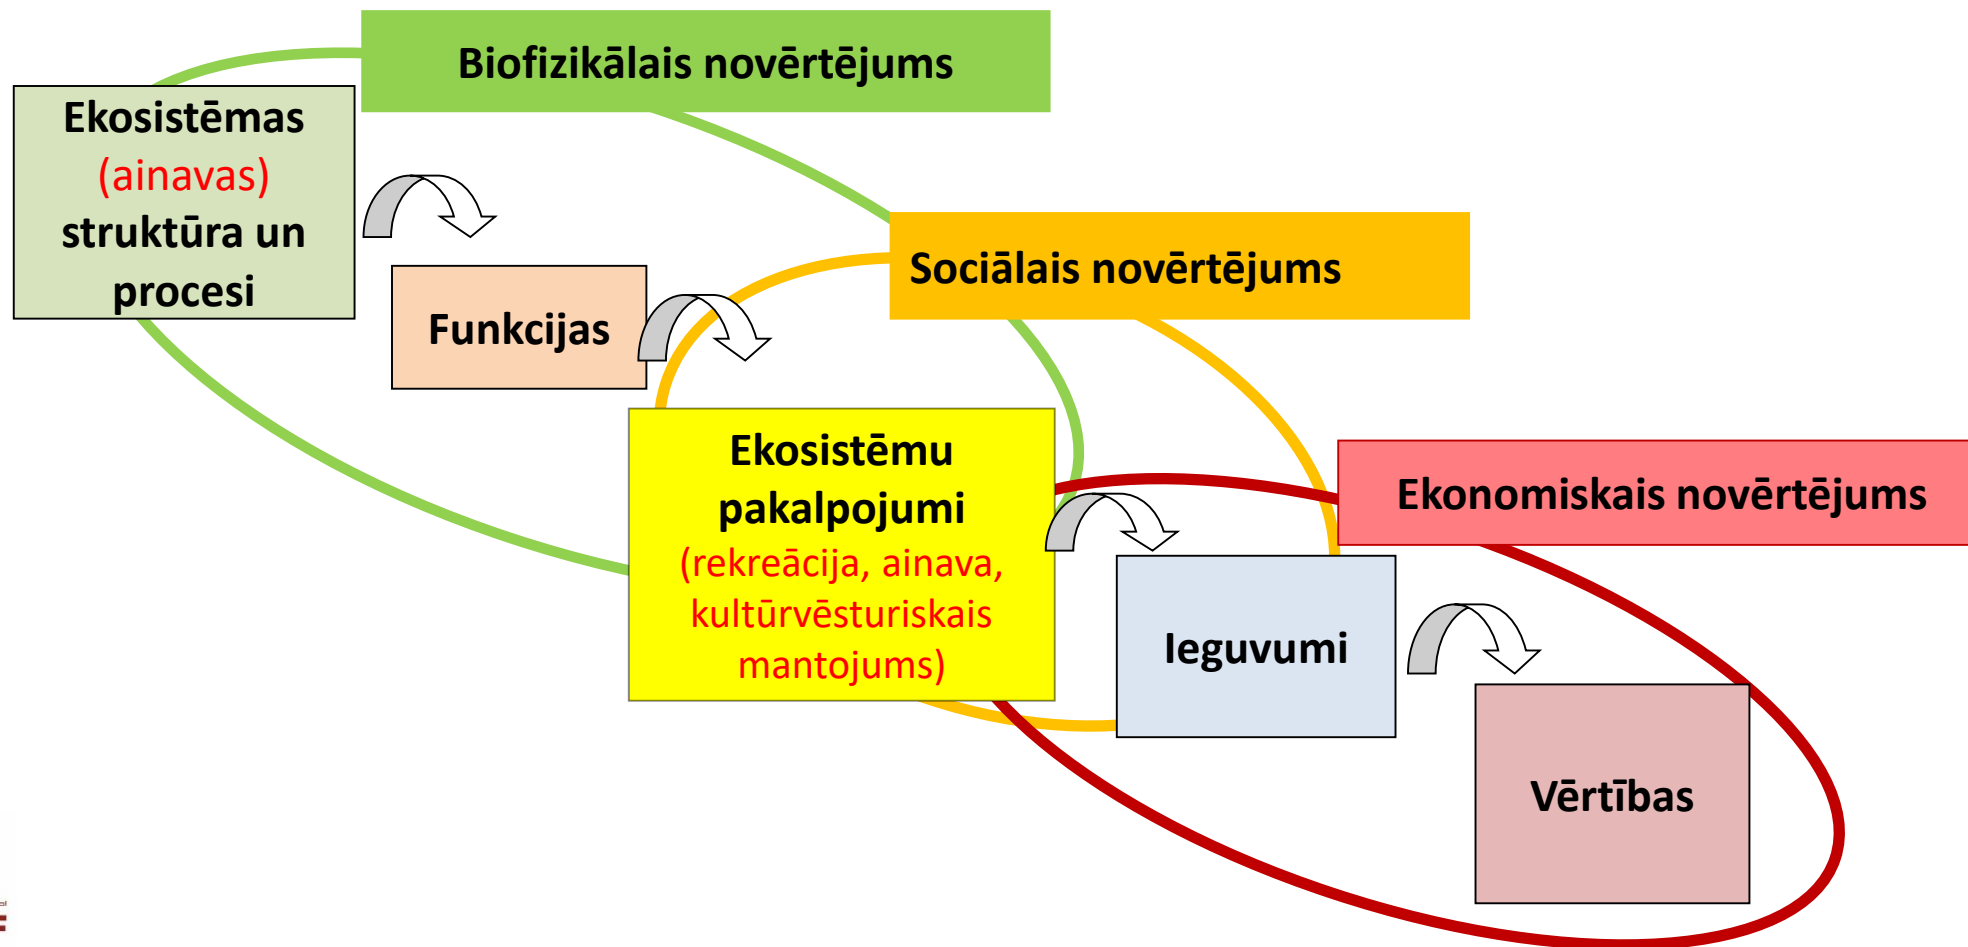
Biofizikālais novērtējums

Ekosistēmas (ainavas) struktūra un procesi

Funkcijas

Sociālais novērtējums

Ekosistēmu pakalpojumi (rekreācija, ainava, kultūrvēsturiskais mantojums)

Ekonomiskais novērtējums

Ieguvumi

Vērtības